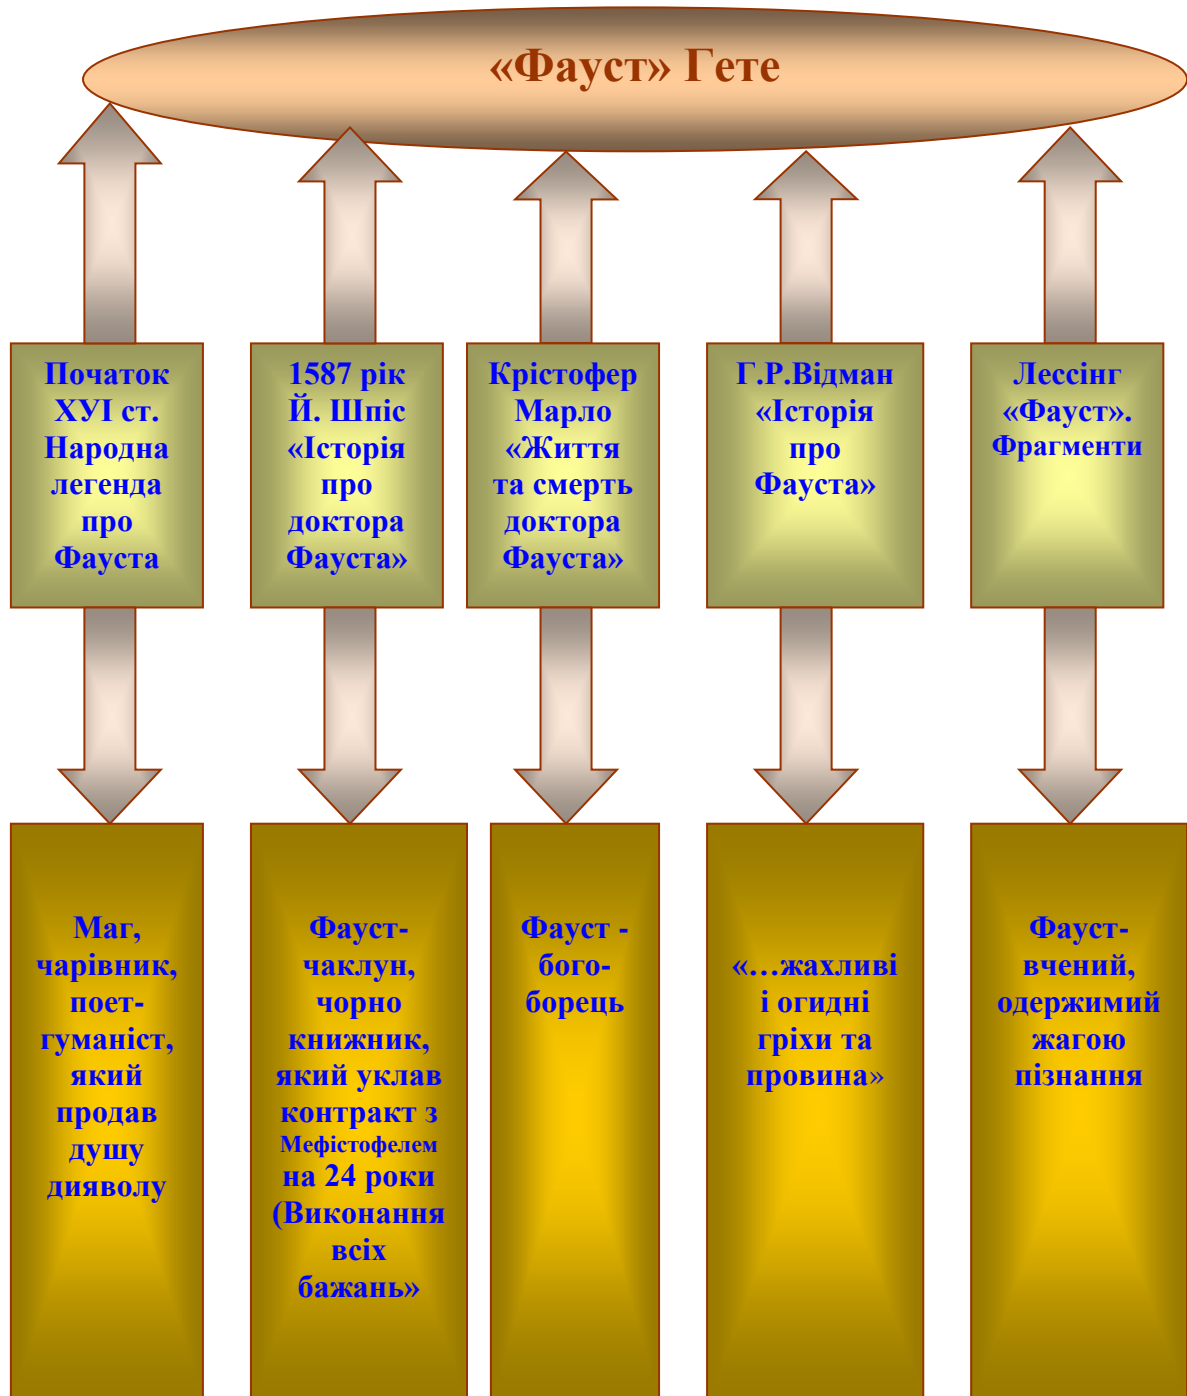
«Фауст» Гете

Початок ХУІ ст. Народна легенда про Фауста

1587 рік Й. Шпіс «Історія про доктора Фауста»

Крістофер Марло «Життя та смерть доктора Фауста»

Г.Р.Відман «Історія про Фауста»

Лессінг «Фауст». Фрагменти

Маг, чарівник, поет-гуманіст, який продав душу дияволу

Фауст-чаклун, чорно книжник, який уклав контракт з Мефістофелем на 24 роки (Виконання всіх бажань»

Фауст - бого-борець

«…жахливі і огидні гріхи та провина»

Фауст-вчений, одержимий жагою пізнання